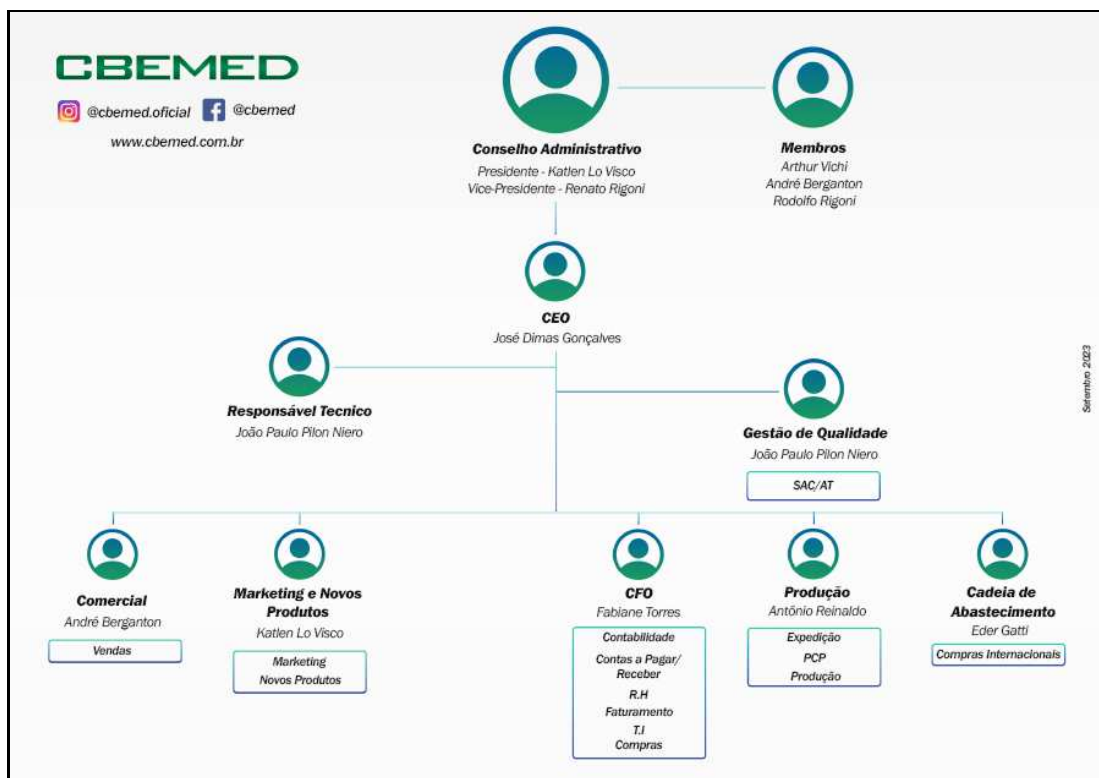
CBEMED

@cbemed.oficial @cbemed

www.cbemed.com.br

Conselho Administrativo
Presidente - Katlen Lo Visco
Vice-Presidente - Renato Rigoni

Membros
Arthur Vichi
André Berganton
Rodolfo Rigoni

CEO
José Dimas Gonçalves

Responsável Tecnico
João Paulo Pilon Niero

Gestão de Qualidade
João Paulo Pilon Niero

SAC/AT

Setembro 2023

Comercial
André Berganton

Vendas

Marketing e Novos Produtos
Katlen Lo Visco

Marketing
Novos Produtos

CFO
Fabiane Torres

Contabilidade
Contas a Pagar/ Receber
R.H
Faturamento
T.I
Compras

Produção
Antônio Reinaldo

Expedição
PCP
Produção

Cadeia de Abastecimento
Eder Gatti

Compras Internacionais